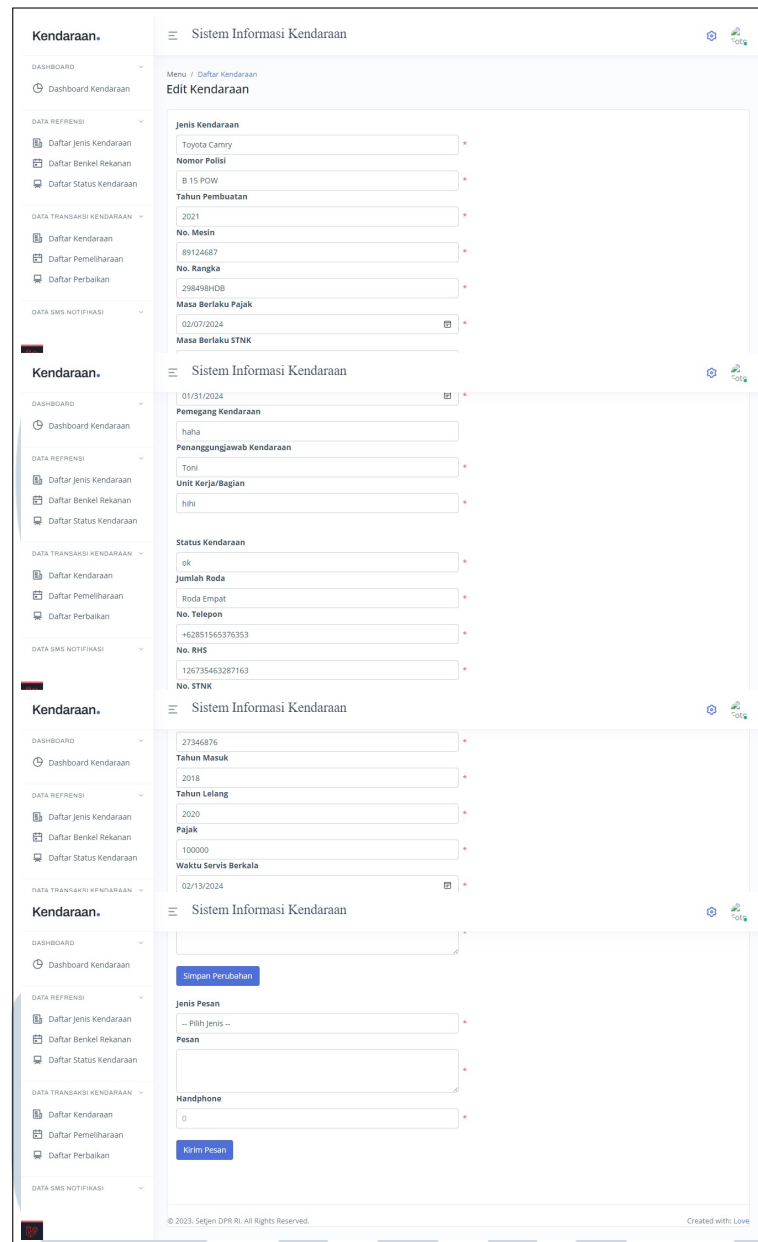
Kendaraan.

Sistem Informasi Kendaraan

Foto

DASHBOARD

Dashboard Kendaraan

DATA REFRENSI

Daftar Jenis Kendaraan

Daftar Benkel Rekanan

Daftar Status Kendaraan

DATA TRANSAKSI KENDARAAN

Daftar Kendaraan

Daftar Pemeliharaan

Daftar Perbaikan

DATA SMS NOTIFIKASI

Menu / Daftar Kendaraan

Edit Kendaraan

Jenis Kendaraan

Toyota Camry *

Nomor Polisi

B 15 POW *

Tahun Pembuatan

2021 *

No. Mesin

89124687 *

No. Rangka

298498HDB *

Masa Berlaku Pajak

02/07/2024 *

Masa Berlaku STNK

Kendaraan.

Sistem Informasi Kendaraan

Foto

DASHBOARD

Dashboard Kendaraan

DATA REFRENSI

Daftar Jenis Kendaraan

Daftar Benkel Rekanan

Daftar Status Kendaraan

DATA TRANSAKSI KENDARAAN

Daftar Kendaraan

Daftar Pemeliharaan

Daftar Perbaikan

DATA SMS NOTIFIKASI

01/31/2024 *

Pemegang Kendaraan

haha

Penanggungjawab Kendaraan

Toni *

Unit Kerja/Bagian

hihi *

Status Kendaraan

ok *

Jumlah Roda

Roda Empat *

No. Telepon

+62851565376353 *

No. RHS

126735463287163 *

No. STNK

Kendaraan.

Sistem Informasi Kendaraan

Foto

DASHBOARD

Dashboard Kendaraan

DATA REFRENSI

Daftar Jenis Kendaraan

Daftar Benkel Rekanan

Daftar Status Kendaraan

DATA TRANSAKSI KENDARAAN

27346876 *

Tahun Masuk

2018 *

Tahun Lelang

2020 *

Pajak

100000 *

Waktu Servis Berkala

02/13/2024 *

Kendaraan.

Sistem Informasi Kendaraan

Foto

DASHBOARD

Dashboard Kendaraan

DATA REFRENSI

Daftar Jenis Kendaraan

Daftar Benkel Rekanan

Daftar Status Kendaraan

DATA TRANSAKSI KENDARAAN

Daftar Kendaraan

Daftar Pemeliharaan

Daftar Perbaikan

DATA SMS NOTIFIKASI

*

Simpan Perubahan

Jenis Pesan

-- Pilih Jenis -- *

Pesan

*

Handphone

0 *

Kirim Pesan

© 2023. Setjen DPR RI. All Rights Reserved.

Created with: Love